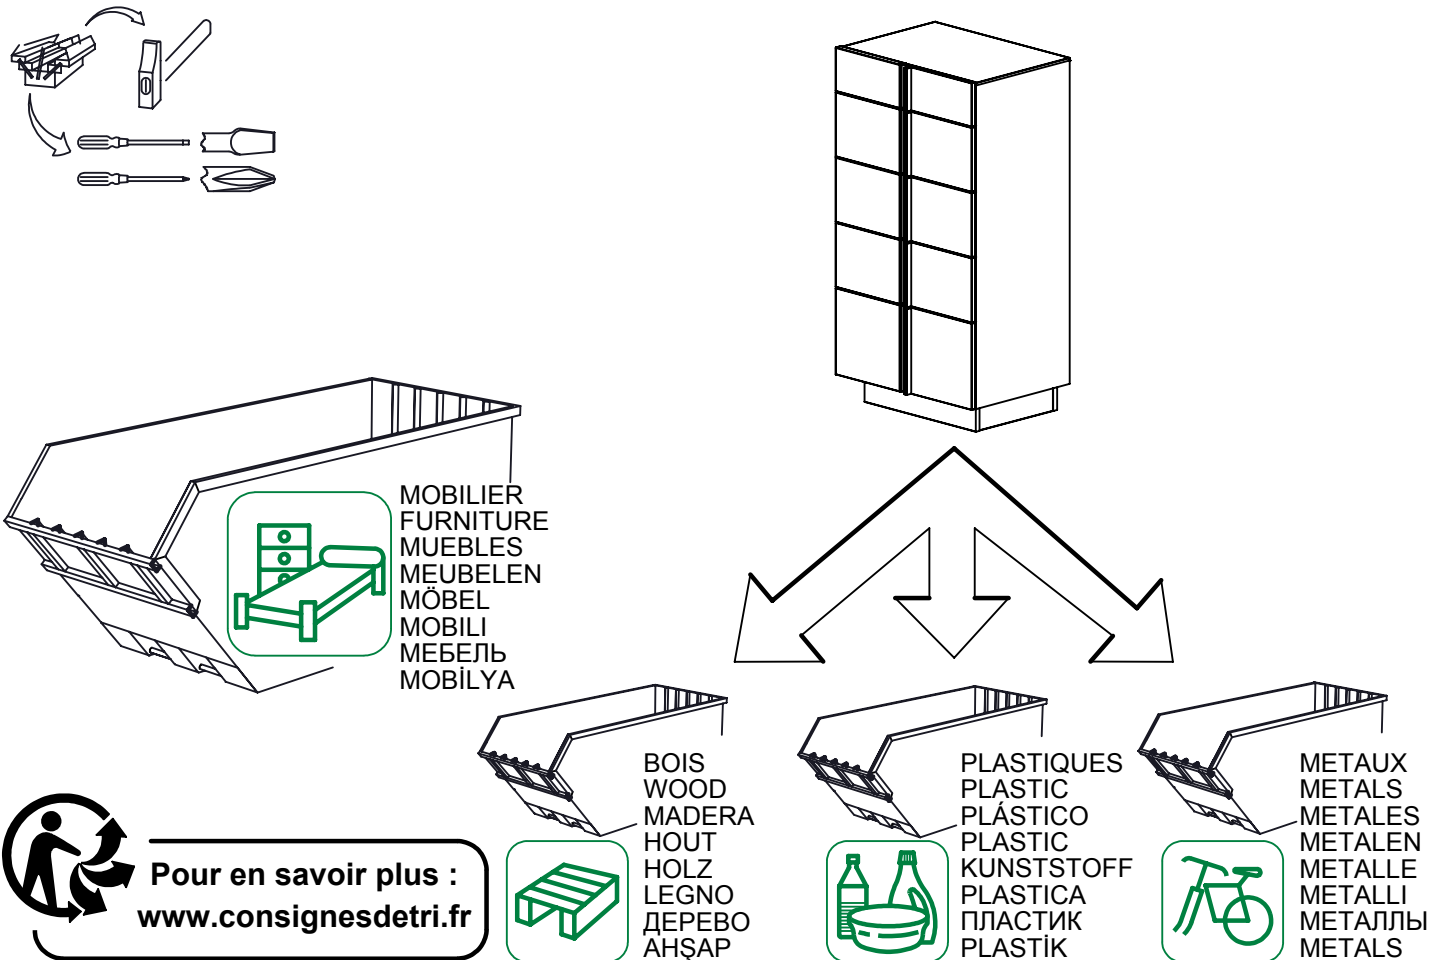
MOBILIER
FURNITURE
MUEBLES
MEUBELEN
MÖBEL
MOBILI
МЕБЕЛЬ
MOBİLYA

BOIS
WOOD
MADERA
HOUT
HOLZ
LEGNO
ДЕРЕВО
AHŞAP

PLASTIQUES
PLASTIC
PLÁSTICO
PLASTIC
KUNSTSTOFF
PLASTICA
ПЛАСТИК
PLASTİK

METAUX
METALS
METALES
METALEN
METALLE
METALLI
МЕТАЛЛЫ
METALS

Pour en savoir plus :
www.consignesdetri.fr